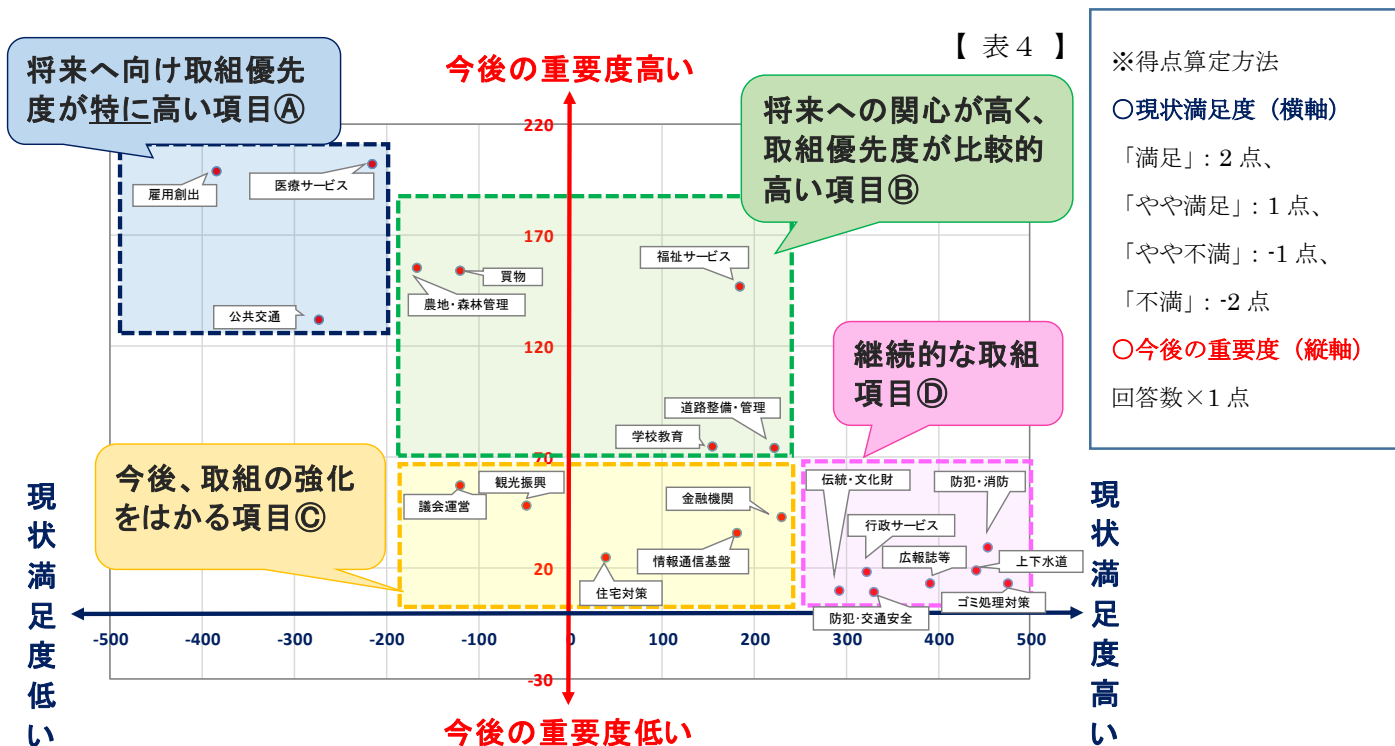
【 表４ 】

将来へ向け取組優先度が特に高い項目Ⓐ

今後の重要度高い

将来への関心が高く、取組優先度が比較的高い項目Ⓑ

※得点算定方法

○現状満足度（横軸）

「満足」：2 点、

「やや満足」：1 点、

「やや不満」：-1 点、

「不満」：-2 点

○今後の重要度（縦軸）

回答数×1 点

220

雇用創出

医療サービス

170

福祉サービス

買物

農地・森林管理

公共交通

120

継続的な取組項目Ⓓ

道路整備・管理

学校教育

70

今後、取組の強化をはかる項目Ⓒ

観光振興

議会運営

金融機関

伝統・文化財

防犯・消防

行政サービス

情報通信基盤

広報誌等

上下水道

20

住宅対策

ゴミ処理対策

防犯・交通安全

-500 -400 -300 -200 -100 0 100 200 300 400 500

-30

現状満足度低い

現状満足度高い

今後の重要度低い